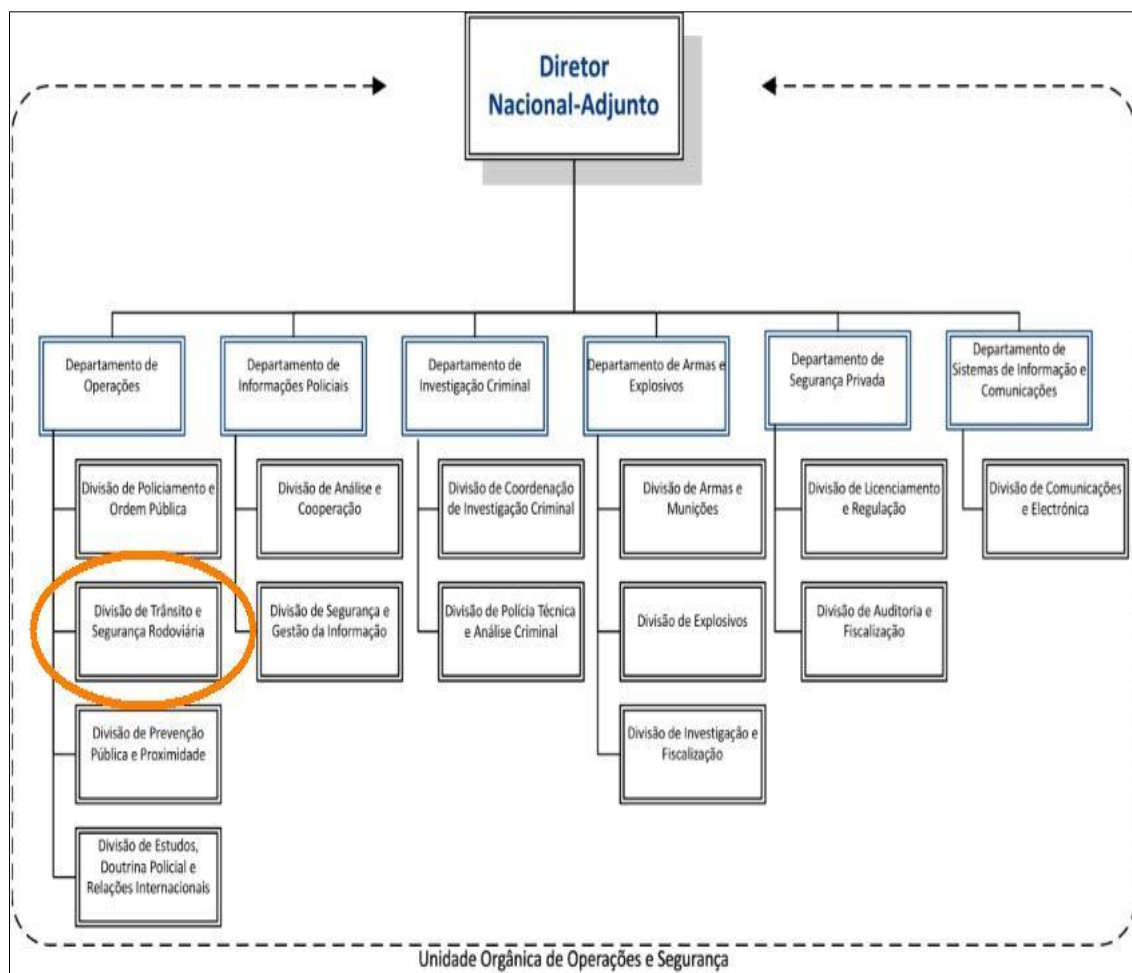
Diretor Nacional-Adjunto

Departamento de Operações

Divisão de Policiamento e Ordem Pública

Divisão de Trânsito e Segurança Rodoviária

Divisão de Prevenção Pública e Proximidade

Divisão de Estudos, Doutrina Policial e Relações Internacionais

Departamento de Informações Policiais

Divisão de Análise e Cooperação

Divisão de Segurança e Gestão da Informação

Departamento de Investigação Criminal

Divisão de Coordenação de Investigação Criminal

Divisão de Polícia Técnica e Análise Criminal

Departamento de Armas e Explosivos

Divisão de Armas e Munições

Divisão de Explosivos

Divisão de Investigação e Fiscalização

Departamento de Segurança Privada

Divisão de Licenciamento e Regulação

Divisão de Auditoria e Fiscalização

Departamento de Sistemas de Informação e Comunicações

Divisão de Comunicações e Electrónica

Unidade Orgânica de Operações e Segurança